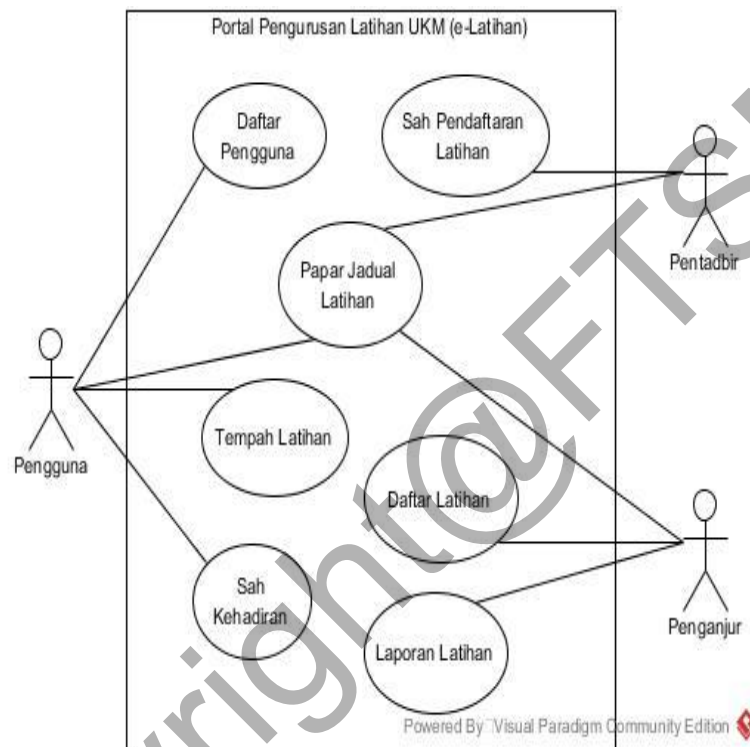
Portal Pengurusan Latihan UKM (e-Latihan)

Daftar Pengguna

Sah Pendaftaran Latihan

Papar Jadual Latihan

Pentadbir

Pengguna

Tempah Latihan

Daftar Latihan

Sah Kehadiran

Laporan Latihan

Penganjur

Powered By Visual Paradigm Community Edition

copyright@FTSM